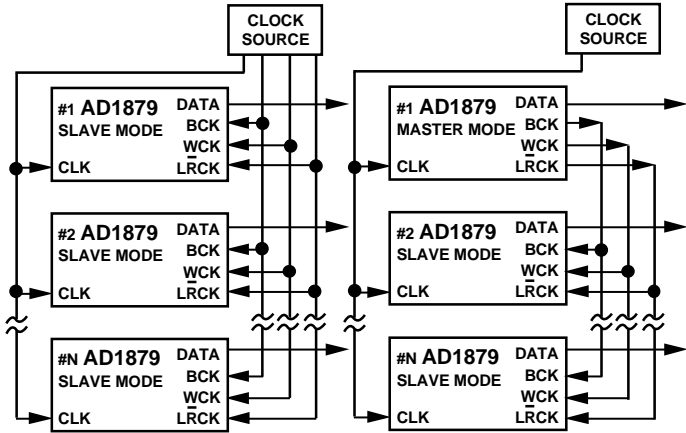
CLOCK SOURCE

#1 AD1879 SLAVE MODE
DATA
BCK
WCK
CLK
L$\overline{R}$CK

#2 AD1879 SLAVE MODE
DATA
BCK
WCK
CLK
L$\overline{R}$CK

#N AD1879 SLAVE MODE
DATA
BCK
WCK
CLK
L$\overline{R}$CK

CLOCK SOURCE

#1 AD1879 MASTER MODE
DATA
BCK
WCK
CLK
L$\overline{R}$CK

#2 AD1879 SLAVE MODE
DATA
BCK
WCK
CLK
L$\overline{R}$CK

#N AD1879 SLAVE MODE
DATA
BCK
WCK
CLK
L$\overline{R}$CK